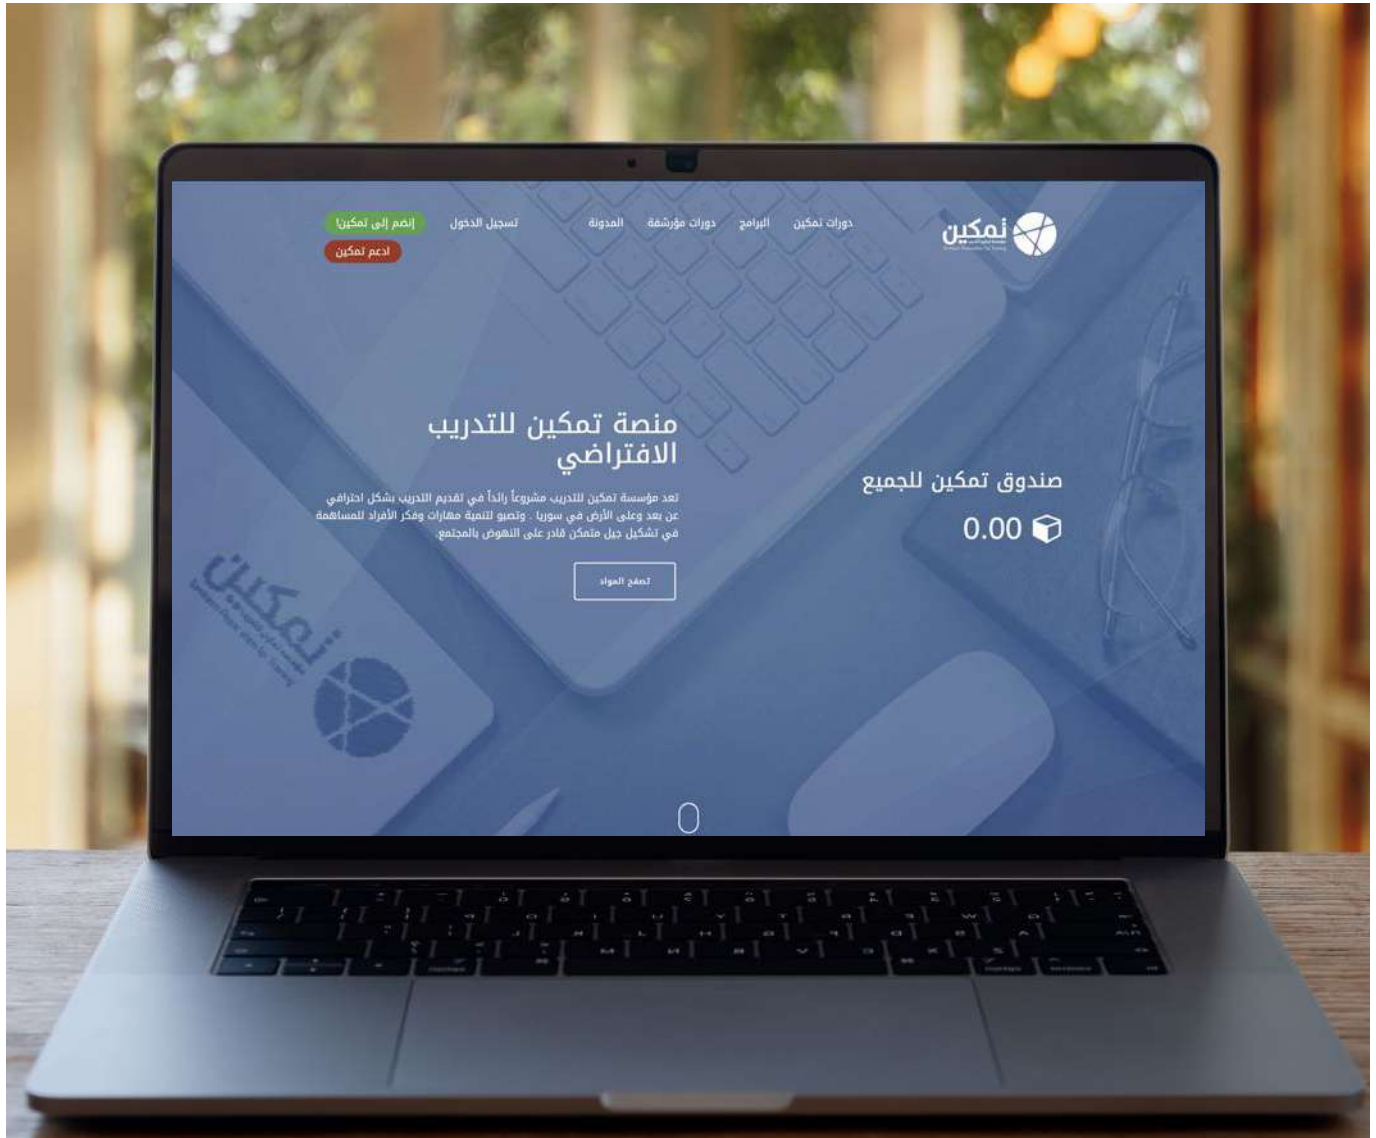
تمكين

دورات تمكين البرامج دورات مؤرشفة المدونة تسجيل الدخول

إنضم إلى تمكين!

ادعم تمكين

منصة تمكين للتدريب الافتراضي

تعد مؤسسة تمكين للتدريب مشروعاً رائداً في تقديم التدريب بشكل احترافي عن بعد وعلى الأرض في سوريا . وتصبو لتنمية مهارات وفكر الأفراد للمساهمة في تشكيل جيل متمكن قادر على النهوض بالمجتمع.

تصفح المواد

صندوق تمكين للجميع

0.00

تمكين